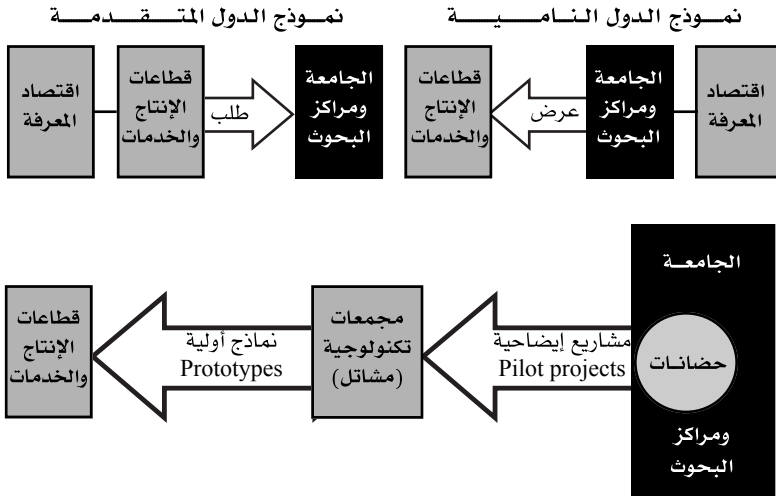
نموذج الدول النامية

اقتصاد المعرفة

الجامعة ومراكز البحوث

عرض

قطاعات الإنتاج والخدمات

نموذج الدول المتقدمة

الجامعة ومراكز البحوث

طلب

قطاعات الإنتاج والخدمات

اقتصاد المعرفة

الجامعة

حضانات

ومراكز البحوث

مشاريع إيضاحية
Pilot projects

مجمعات تكنولوجية (مشاتل)

نماذج أولية
Prototypes

قطاعات الإنتاج والخدمات